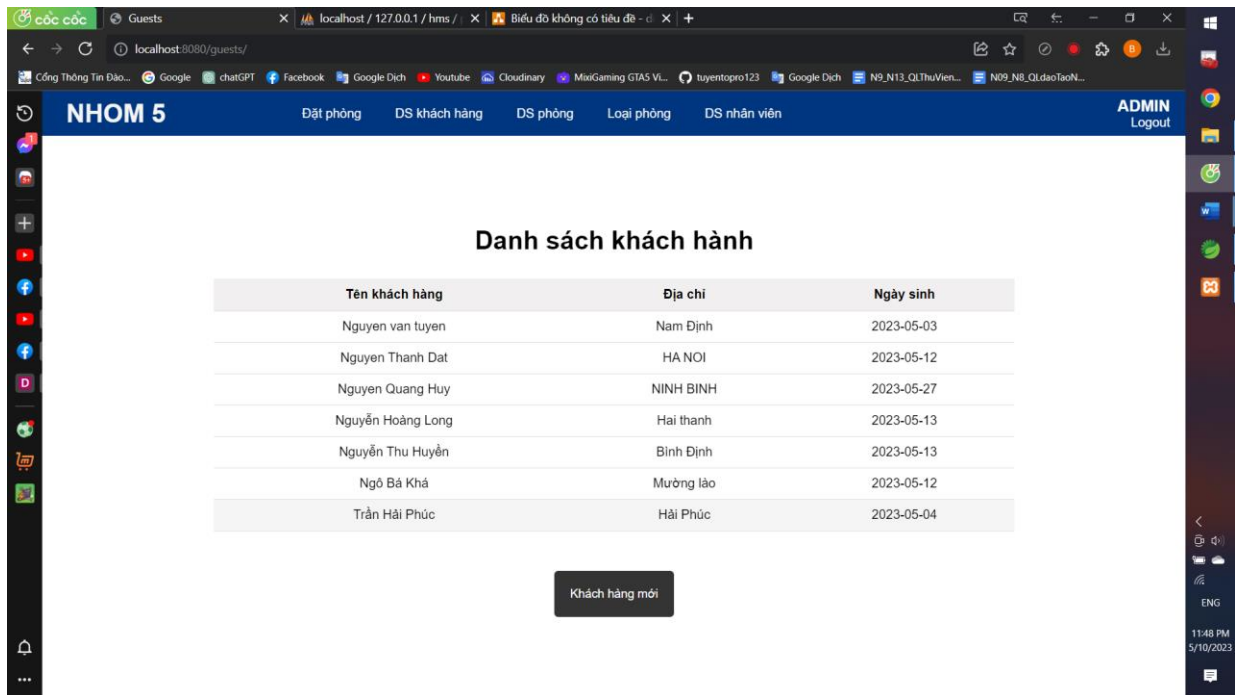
cốc cốc
Guests
localhost / 127.0.0.1 / hms / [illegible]
Biểu đồ không có tiêu đề - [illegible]
localhost:8080/guests/
Cổng Thông Tin Đào... Google chatGPT Facebook Google Dịch Youtube Cloudinary MixiGaming GTA5 Vi... tuyentopro123 Google Dịch N9_N13_QLThuVien... N09_N8_QLdaoTaoN...

NHOM 5
Đặt phòng DS khách hàng DS phòng Loại phòng DS nhân viên
ADMIN
Logout

Danh sách khách hành

| Tên khách hàng | Địa chỉ | Ngày sinh |
|---|---|---|
| Nguyen van tuyen | Nam Định | 2023-05-03 |
| Nguyen Thanh Dat | HA NOI | 2023-05-12 |
| Nguyen Quang Huy | NINH BINH | 2023-05-27 |
| Nguyễn Hoàng Long | Hai thanh | 2023-05-13 |
| Nguyễn Thu Huyền | Bình Định | 2023-05-13 |
| Ngô Bá Khá | Mường lào | 2023-05-12 |
| Trần Hải Phúc | Hải Phúc | 2023-05-04 |

Khách hàng mới

ENG
11:48 PM
5/10/2023